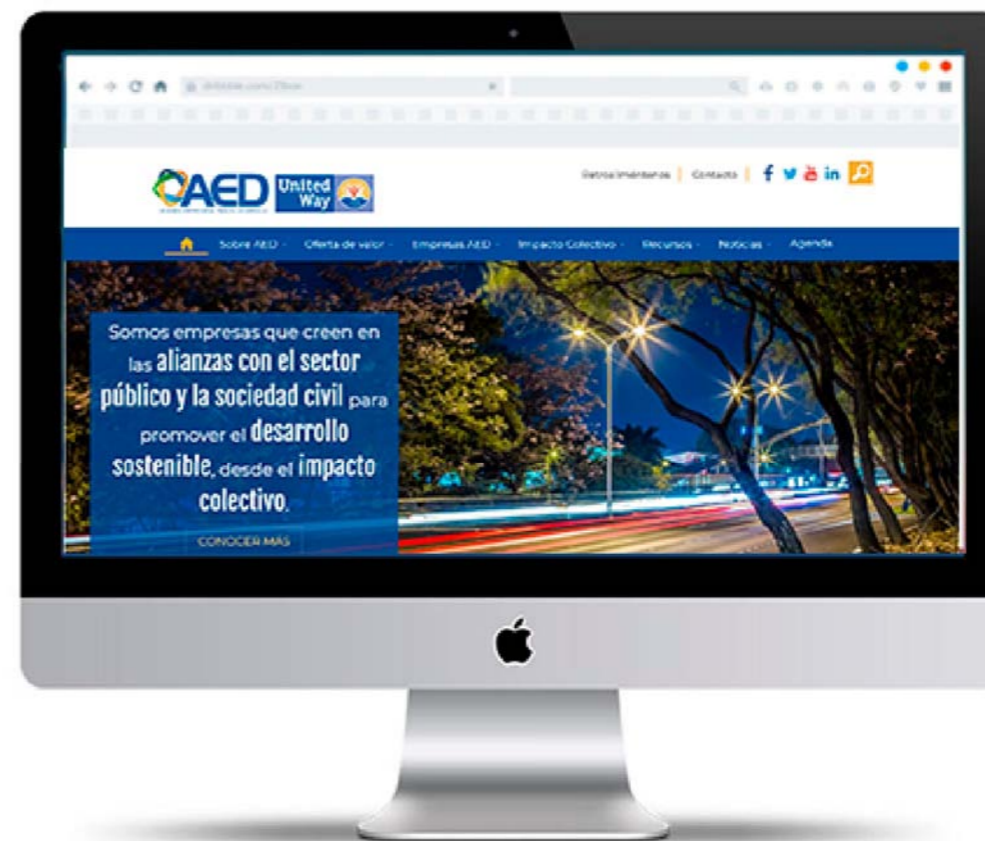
AED United Way

Retroalimentanos | Contacto |

Sobre AED · Oferta de valor · Empresas AED · Impacto Colectivo · Recursos · Noticias · Agenda

Somos empresas que creen en las alianzas con el sector público y la sociedad civil para promover el desarrollo sostenible, desde el impacto colectivo.

CONOCER MÁS